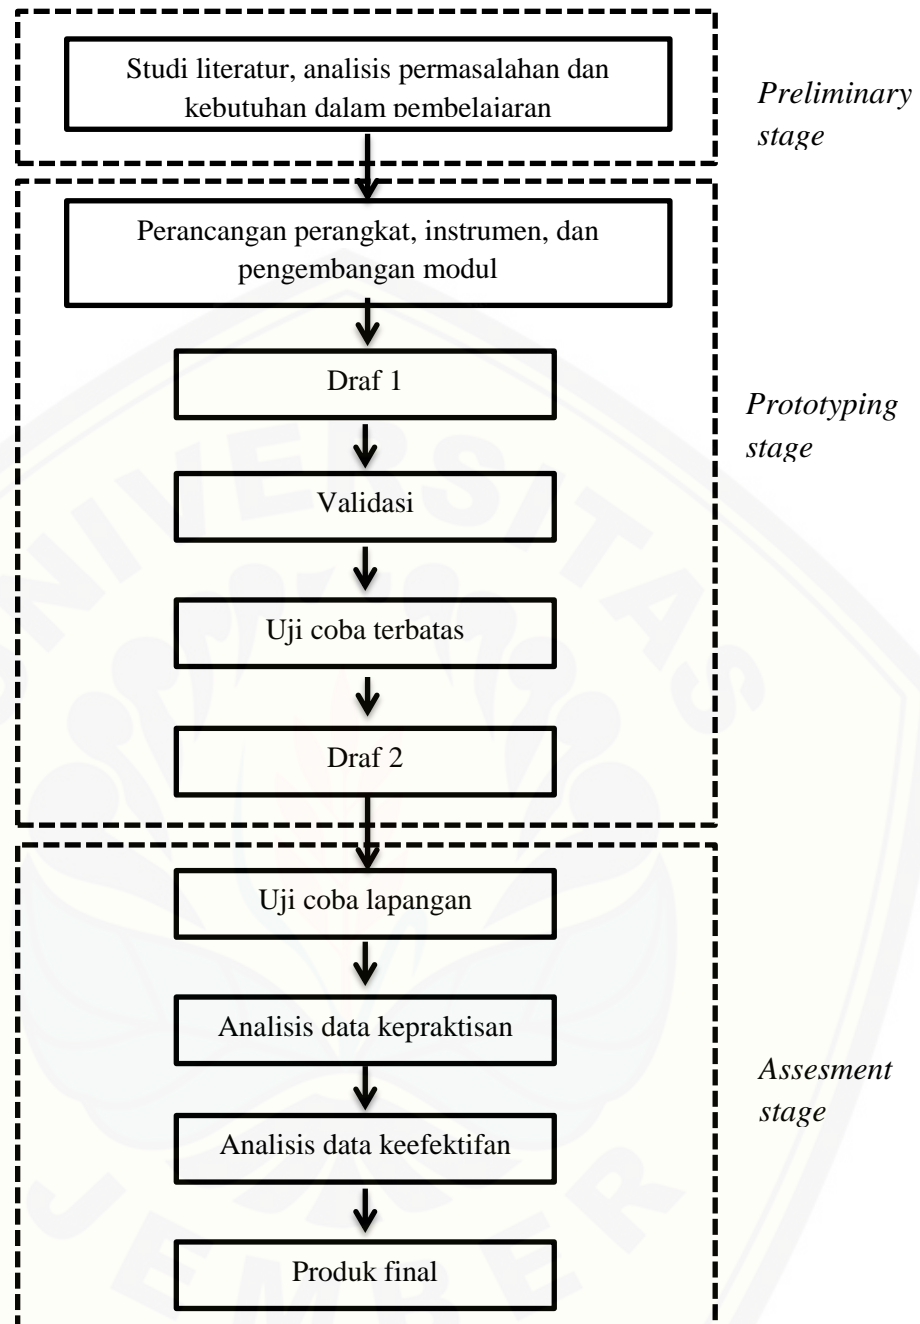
Studi literatur, analisis permasalahan dan kebutuhan dalam pembelajaran

*Preliminary stage*

Perancangan perangkat, instrumen, dan pengembangan modul

Draf 1

Validasi

Uji coba terbatas

Draf 2

*Prototyping stage*

Uji coba lapangan

Analisis data kepraktisan

Analisis data keefektifan

Produk final

*Assesment stage*